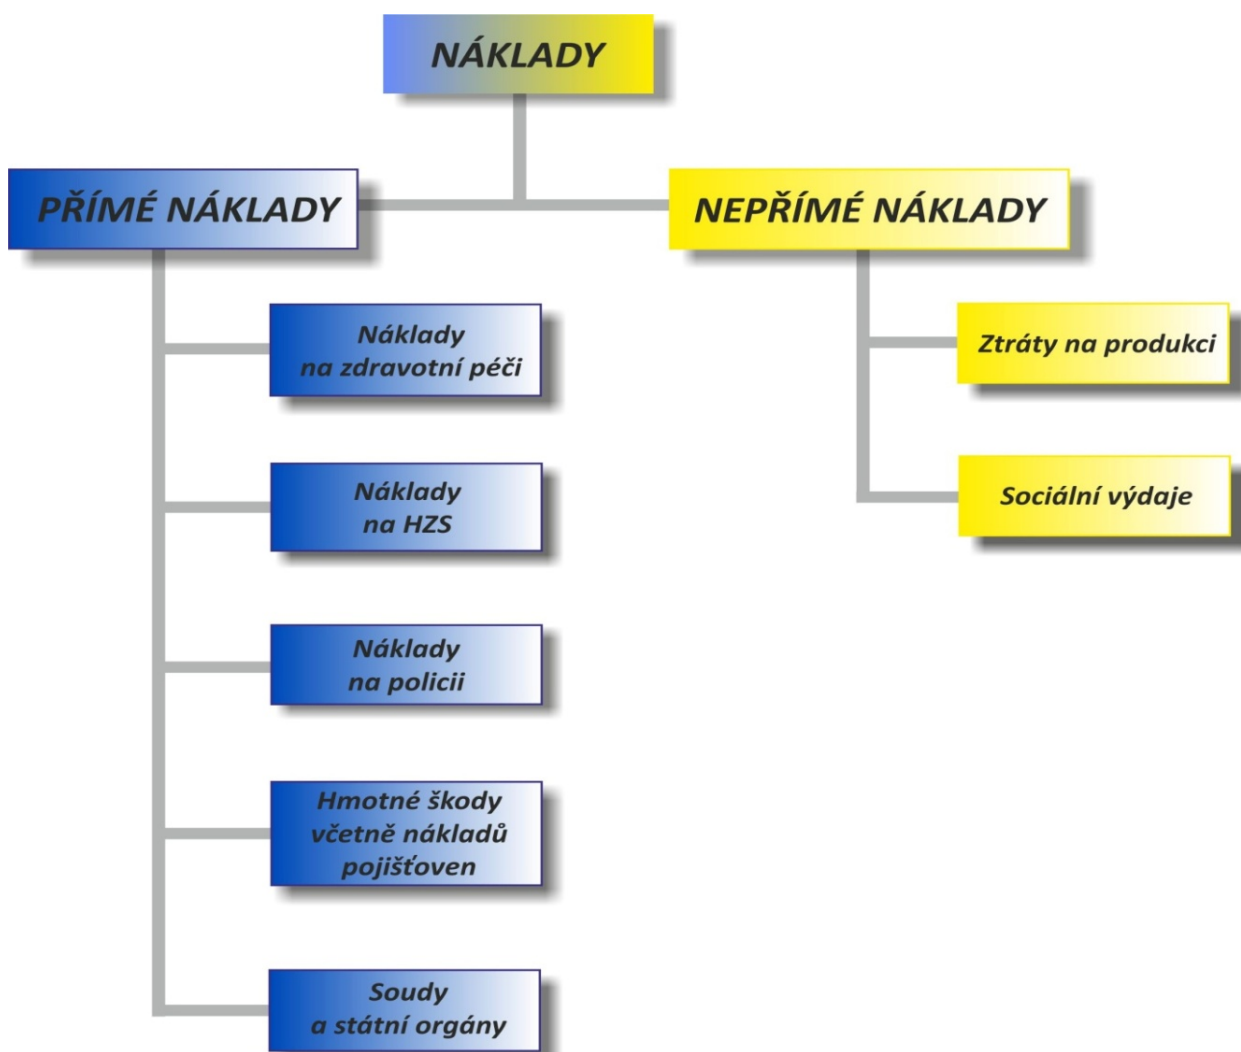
NÁKLADY

PŘÍMÉ NÁKLADY

NEPŘÍMÉ NÁKLADY

Náklady na zdravotní péči

Náklady na HZS

Náklady na policii

Hmotné škody včetně nákladů pojišťoven

Soudy a státní orgány

Ztráty na produkci

Sociální výdaje